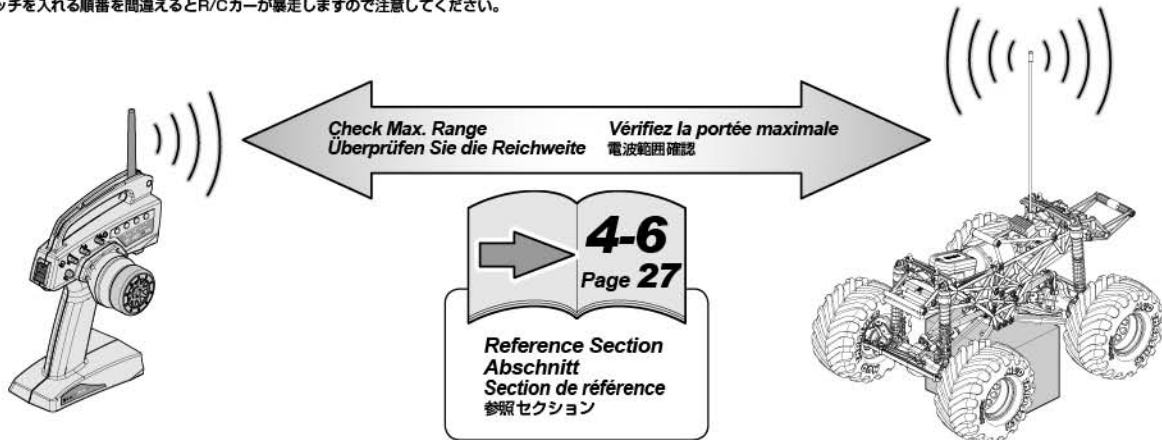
ッチを入れる順番を間違えるとR/Cカーが暴走しますので注意してください。

Check Max. Range
Überprüfen Sie die Reichweite

Vérifiez la portée maximale
電波範囲確認

4-6
Page 27

Reference Section
Abschnitt
Section de référence
参照セクション